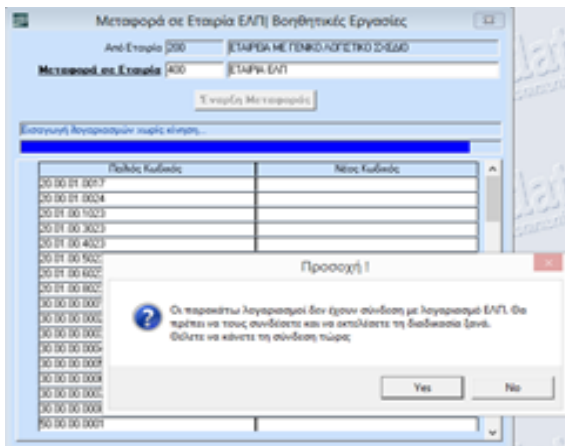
Μεταφορά σε Εταιρία ΕΛΠ| Βοηθητικές Εργασίες

Από Εταιρία 200 ΕΤΑΙΡΕΙΑ ΜΕ ΓΕΝΙΚΟ ΛΟΓΙΣΤΙΚΟ ΣΧΕΔΙΟ

Μεταφορά σε Εταιρία 400 ΕΤΑΙΡΙΑ ΕΛΠ

Έναρξη Μεταφοράς

Εισαγωγή λογαριασμών χωρίς κίνηση...

| Παλιός Κωδικός | Νέος Κωδικός |
|---|---|
| 20.00.01.0017 | |
| 20.00.01.0024 | |
| 20.01.00.1023 | |
| 20.01.00.3023 | |
| 20.01.00.4023 | |
| 20.01.00.5023 | |
| 20.01.00.6023 | |
| 20.01.00.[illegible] | |
| 30.00.00.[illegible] | |
| 30.00.00.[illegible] | |
| 30.00.00.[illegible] | |
| 30.00.00.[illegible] | |
| 30.00.00.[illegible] | |
| 30.00.00.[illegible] | |
| 30.00.00.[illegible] | |
| 30.00.00.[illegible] | |
| 30.00.00.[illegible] | |
| 50.00.00.0001 | |

Προσοχή !

Οι παρακάτω λογαριασμοί δεν έχουν σύνδεση με λογαριασμό ΕΛΠ. Θα πρέπει να τους συνδέσετε και να εκτελέσετε τη διαδικασία ξανά. Θέλετε να κάνετε τη σύνδεση τώρα;

Yes No